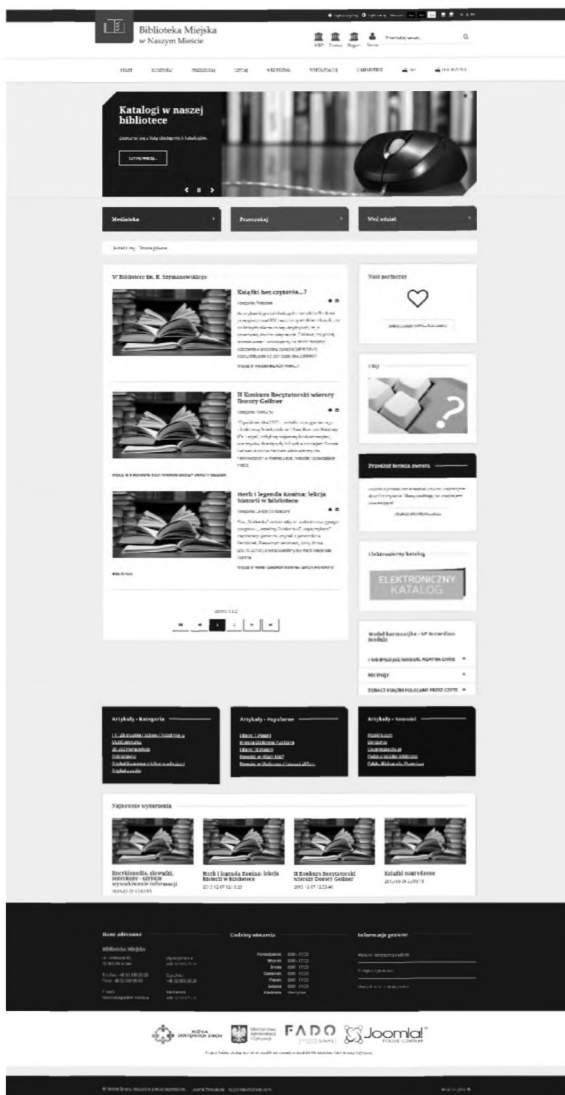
Biblioteka Miejska
w Naszym Mieście

Katalogi w naszej bibliotece

Mediateka

Przeczytaj

Wiej wśród

W Bibliotece im. K. Szymanowskiego

Książki bez czytania...?

II Konkurs Recytatorski wierszy Doroty Gellner

Herb i legenda Koszta: lekcja historii w bibliotece

Nasi partnerzy

FAQ

Przedłuż termin zwrotu

Elektroniczny katalog

ELEKTRONICZNY
KATALOG

Artykuły - Kategorie

Artykuły - Popularne

Artykuły - Nowości

Najnowsze wydarzenia

Encyklopedie, słowniki, leksykony - szybkie wyszukiwanie informacji

Herb i legenda Koszta: lekcja historii w bibliotece

II Konkurs Recytatorski wierszy Doroty Gellner

Książki nagrodzone

Nasz adres

Biblioteka Miejska

Godziny otwarcia

Informacje prawne

FADO

Joomla!